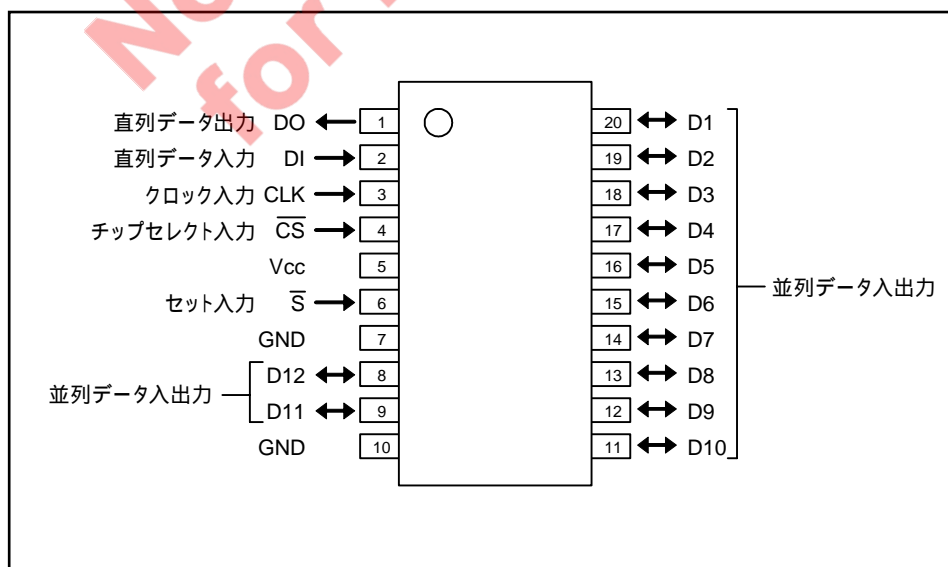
N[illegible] for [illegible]

直列データ出力 DO 1
直列データ入力 DI 2
クロック入力 CLK 3
チップセレクト入力 $\overline{CS}$ 4
Vcc 5
セット入力 $\overline{S}$ 6
GND 7
並列データ入出力 D12 8
D11 9
GND 10

20 D1
19 D2
18 D3
17 D4
16 D5
15 D6
14 D7
13 D8
12 D9
11 D10
並列データ入出力